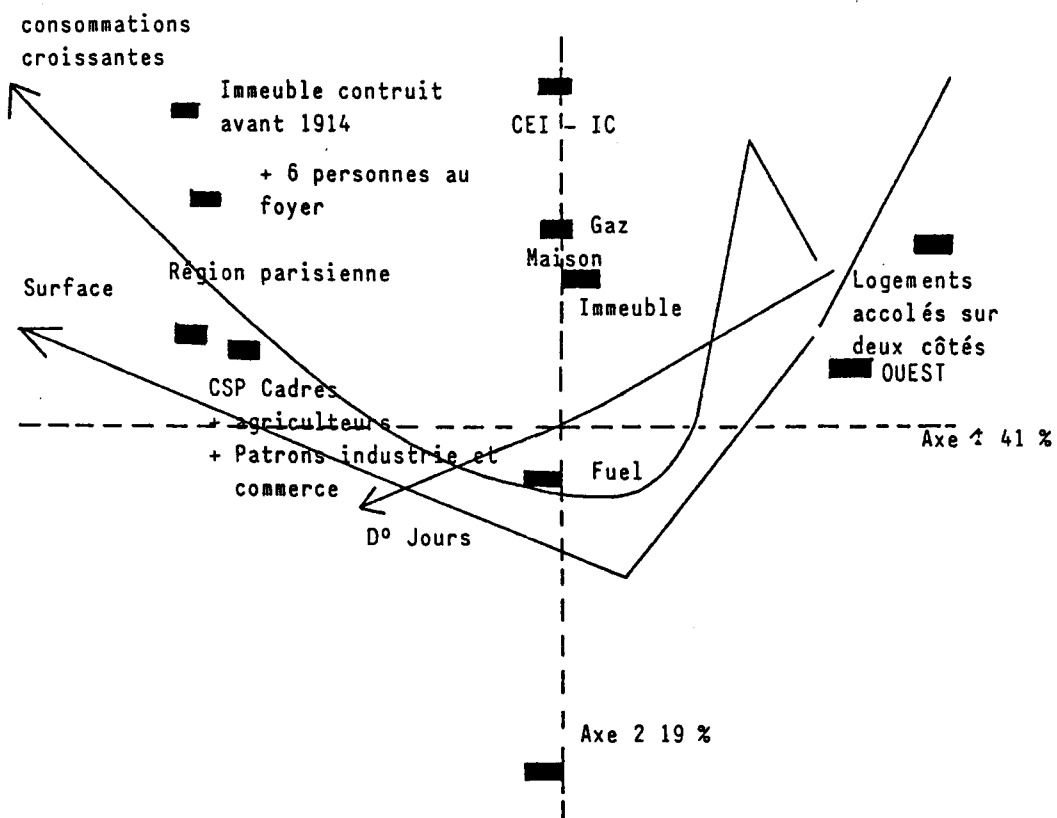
consommations croissantes

Immeuble contruit avant 1914

CEI – IC

+ 6 personnes au foyer

Gaz

Maison

Région parisienne

Surface

Immeuble

Logements accolés sur deux côtés

OUEST

CSP Cadres

+ agriculteurs

+ Patrons industrie et commerce

Axe 1 41 %

Fuel

D° Jours

Axe 2 19 %